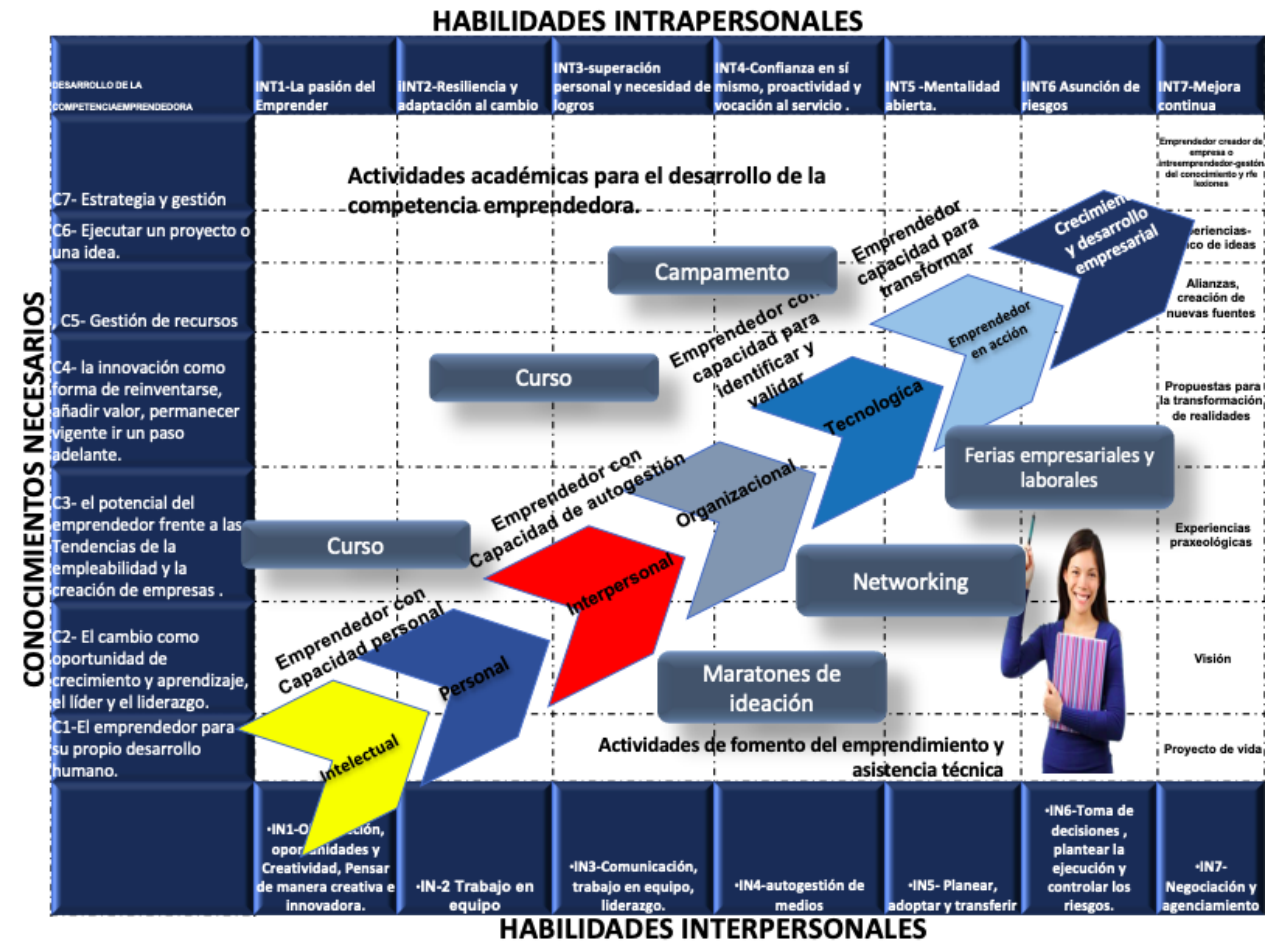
HABILIDADES INTRAPERSONALES

DESARROLLO DE LA COMPETENCIAEMPRENDEDORA

IINT1-La pasión del Emprender

IINT2-Resiliencia y adaptación al cambio

INT3-superación personal y necesidad de logros

INT4-Confianza en sí mismo, proactividad y vocación al servicio .

INT5 -Mentalidad abierta.

IINT6 Asunción de riesgos

INT7-Mejora continua

C7- Estrategia y gestión

C6- Ejecutar un proyecto o una idea.

, C5- Gestión de recursos

C4- la innovación como forma de reinventarse, añadir valor, permanecer vigente ir un paso adelante.

C3- el potencial del emprendedor frente a las Tendencias de la empleabilidad y la creación de empresas .

C2- El cambio como oportunidad de crecimiento y aprendizaje, el líder y el liderazgo.

C1-El emprendedor para su propio desarrollo humano.

CONOCIMIENTOS NECESARIOS

Actividades académicas para el desarrollo de la competencia emprendedora.

Campamento

Curso

Curso

Emprendedor capacidad para transformar

Crecimiento y desarrollo empresarial

Emprendedor con capacidad para identificar y validar

Emprendedor en acción

Tecnológica

Emprendedor con Capacidad de autogestión

Organizacional

Interpersonal

Emprendedor con Capacidad personal

Personal

Intelectual

Ferias empresariales y laborales

Networking

Maratones de ideación

Actividades de fomento del emprendimiento y asistencia técnica

Emprendedor creador de empresa o intreemprendedor-gestión del conocimiento y rfe lexiones

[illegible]periencias-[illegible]co de ideas

Alianzas, creación de nuevas fuentes

Propuestas para la transformación de realidades

Experiencias praxeológicas

Visión

Proyecto de vida

•IN1-O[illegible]ción, opor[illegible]nidades y Creatividad, Pensar de manera creativa e innovadora.

•IN-2 Trabajo en equipo

•IN3-Comunicación, trabajo en equipo, liderazgo.

•IN4-autogestión de medios

•IN5- Planear, adoptar y transferir

•IN6-Toma de decisiones , plantear la ejecución y controlar los riesgos.

•IN7-Negociación y agenciamiento

HABILIDADES INTERPERSONALES